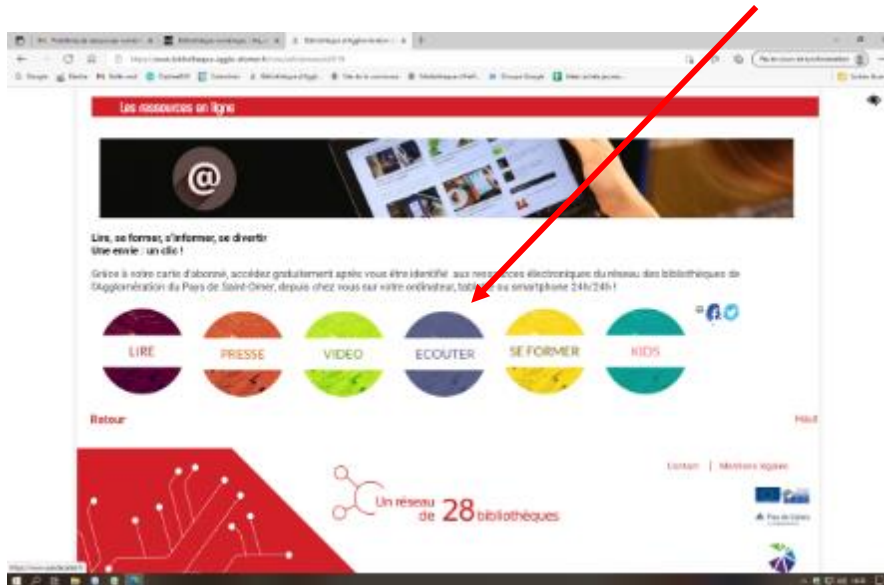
Les ressources en ligne

Lire, se former, s'informer, se divertir
Une envie : un clic !

Grâce à votre carte d'abonné, accédez gratuitement après vous être identifié aux ressources électroniques du réseau des bibliothèques de l'Agglomération du Pays de Saint-Omer, depuis chez vous sur votre ordinateur, tablette ou smartphone 24h/24h !

LIRE
PRESSE
VIDEO
ECOUTER
SE FORMER
KIDS

Retour

Haut

Contact | Mentions légales

Un réseau de 28 bibliothèques